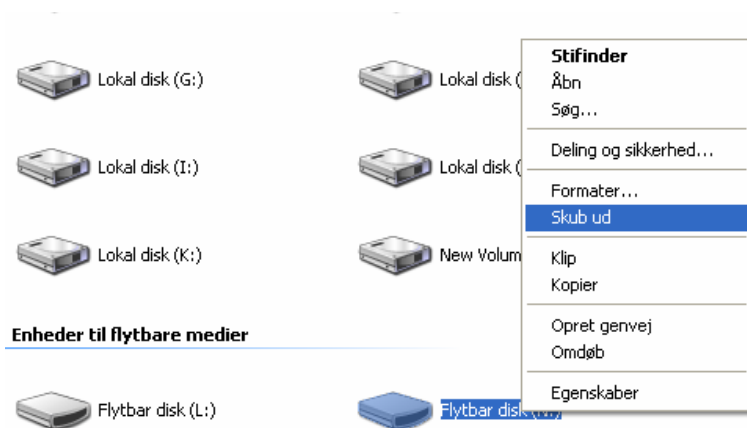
Lokal disk (G:)

Lokal disk (

Lokal disk (I:)

Lokal disk (

Lokal disk (K:)

New Volum

Enheder til flytbare medier

Flytbar disk (L:)

Flytbar disk ([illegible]

Stifinder
Åbn
Søg...
Deling og sikkerhed...
Formater...
Skub ud
Klip
Kopier
Opret genvej
Omdøb
Egenskaber